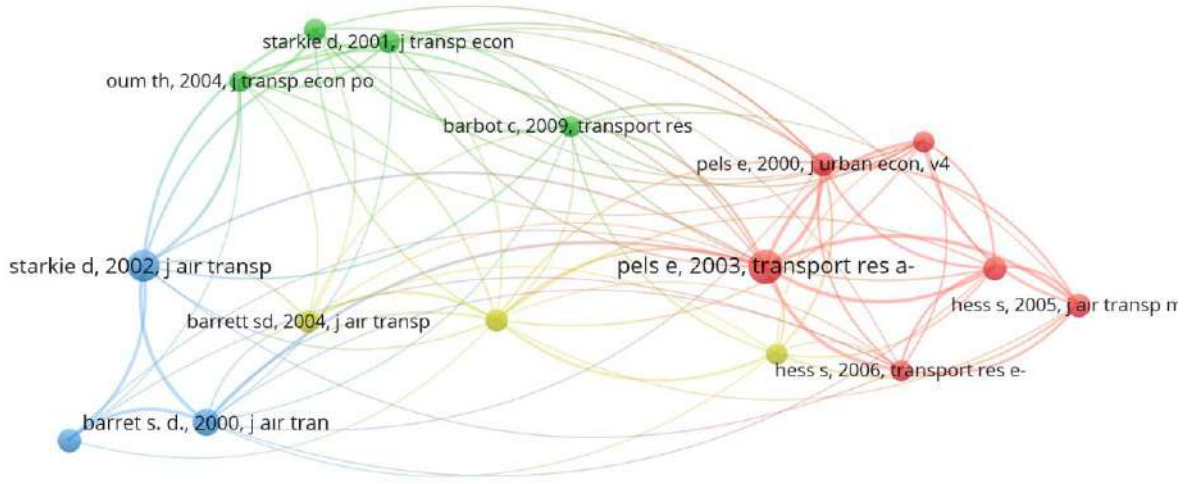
starkie d, 2001, j transp econ
oum th, 2004, j transp econ po
barbot c, 2009, transport res
pels e, 2000, j urban econ, v4
starkie d, 2002, j air transp
pels e, 2003, transport res a-
hess s, 2005, j air transp m
barrett sd, 2004, j air transp
hess s, 2006, transport res e-
barret s. d., 2000, j air tran